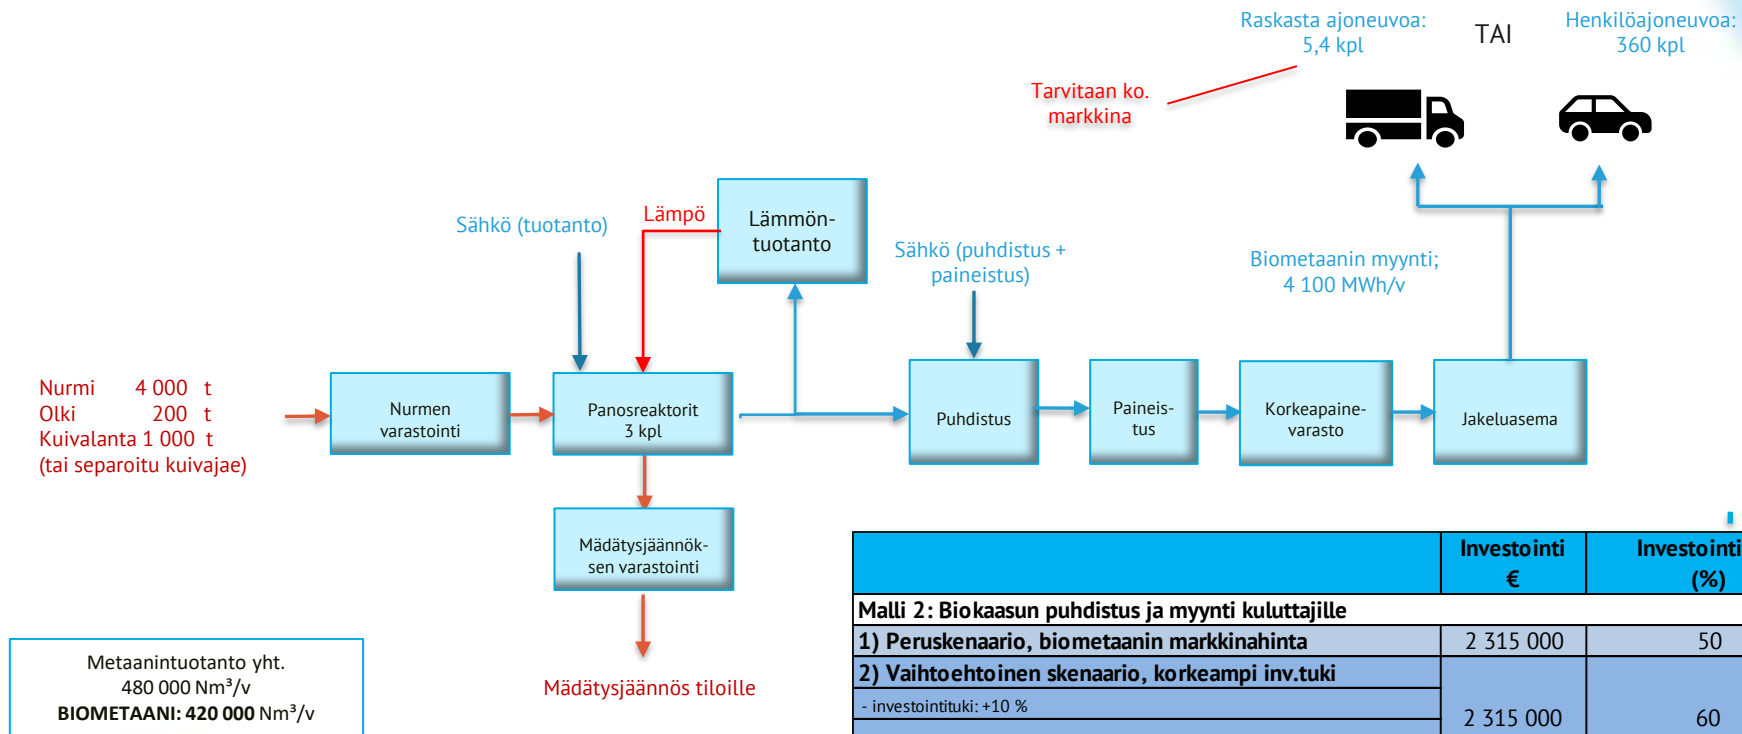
Raskasta ajoneuvoa:
5,4 kpl

TAI

Henkilöajoneuvoa:
360 kpl

Tarvitaan ko. markkina

Sähkö (tuotanto)

Lämpö

Lämmöntuotanto

Sähkö (puhdistus + paineistus)

Biometaanin myynti;
4 100 MWh/v

Nurmi 4 000 t
Olki 200 t
Kuivalanta 1 000 t
(tai separoitu kuivajae)

Nurmen varastointi

Panosreaktorit
3 kpl

Puhdistus

Paineistus

Korkeapainevarasto

Jakeluasema

Mädätysjäännöksen varastointi

Mädätysjäännös tiloille

Metaanintuotanto yht.
480 000 Nm³/v
**BIOMETAANI: 420 000** Nm³/v

| | Investointi € | Investointi (%) |
|---|---|---|
| Malli 2: Biokaasun puhdistus ja myynti kuluttajille | | |
| 1) Peruskenaario, biometaanin markkinahinta | 2 315 000 | 50 |
| 2) Vaihtoehtoinen skenaario, korkeampi inv.tuki | 2 315 000 | 60 |
| - investointituki: +10 % | | |